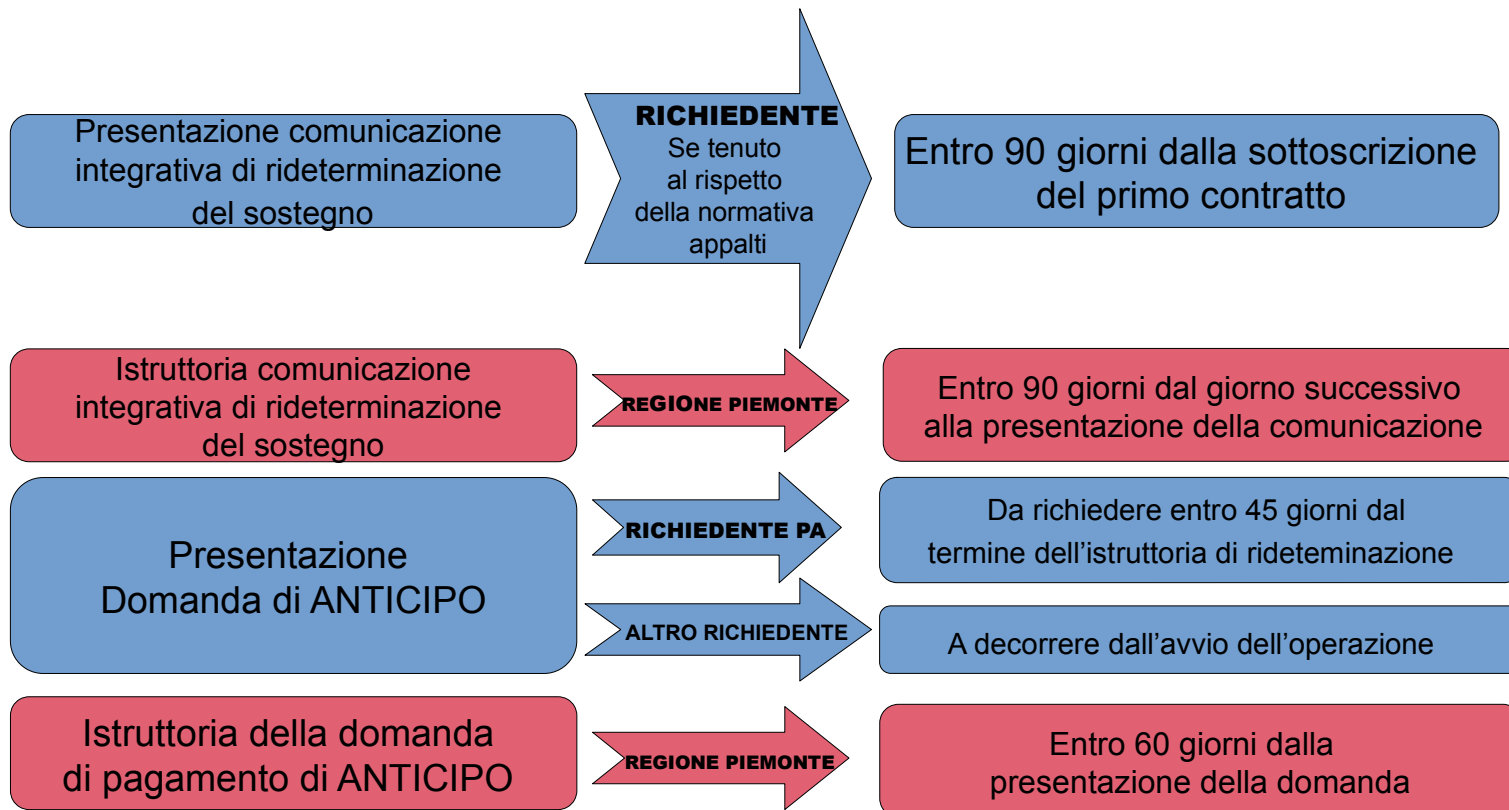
Presentazione comunicazione integrativa di rideterminazione del sostegno

RICHIEDENTE
Se tenuto al rispetto della normativa appalti

Entro 90 giorni dalla sottoscrizione del primo contratto

Istruttoria comunicazione integrativa di rideterminazione del sostegno

REGIONE PIEMONTE

Entro 90 giorni dal giorno successivo alla presentazione della comunicazione

Presentazione Domanda di ANTICIPO

RICHIEDENTE PA

Da richiedere entro 45 giorni dal termine dell'istruttoria di rideteminazione

ALTRO RICHIEDENTE

A decorrere dall'avvio dell'operazione

Istruttoria della domanda di pagamento di ANTICIPO

REGIONE PIEMONTE

Entro 60 giorni dalla presentazione della domanda